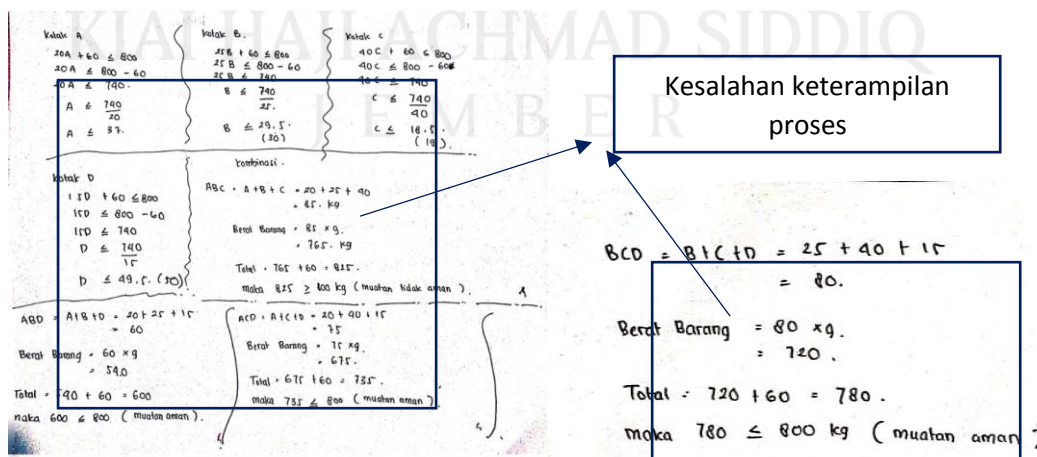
KIAI HAJI ACHMAD SIDDIQ
J E M B E R

Kotak A
$20A + 60 \leq 800$
$20A \leq 800 - 60$
$20A \leq 740$
$A \leq \frac{740}{20}$
$A \leq 37.$

Kotak B.
$25B + 60 \leq 800$
$25B \leq 800 - 60$
$25B \leq 740$
$B \leq \frac{740}{25}.$
$B \leq 29,5.$ (30)

Kotak C
$40C + 60 \leq 800$
$40C \leq 800 - 60$
$40C \leq 740$
$C \leq \frac{740}{40}$
$C \leq 18,5.$ (19).

Kesalahan keterampilan proses

Kotak D
$15D + 60 \leq 800$
$15D \leq 800 - 60$
$15D \leq 740$
$D \leq \frac{740}{15}$
$D \leq 49,5.$ (50)

Kombinasi.
ABC $= A + B + C = 20 + 25 + 40$
$= 85.$ kg
Berat Barang $= 85 \times 9.$
$= 765.$ kg
Total $= 765 + 60 = 825.$
maka $825 \geq 800$ kg (muatan tidak aman).

ABD $= A + B + D = 20 + 25 + 15$
$= 60$
Berat Barang $= 60 \times 9$
$= 540$
Total $= 540 + 60 = 600$
maka $600 \leq 800$ (muatan aman).

ACD $= A + C + D = 20 + 40 + 15$
$= 75$
Berat Barang $= 75 \times 9.$
$= 675.$
Total $= 675 + 60 = 735.$
maka $735 \leq 800$ (muatan aman)

BCD $= B + C + D = 25 + 40 + 15$
$= 80.$
Berat Barang $= 80 \times 9.$
$= 720.$
Total $= 720 + 60 = 780.$
maka $780 \leq 800$ kg (muatan aman